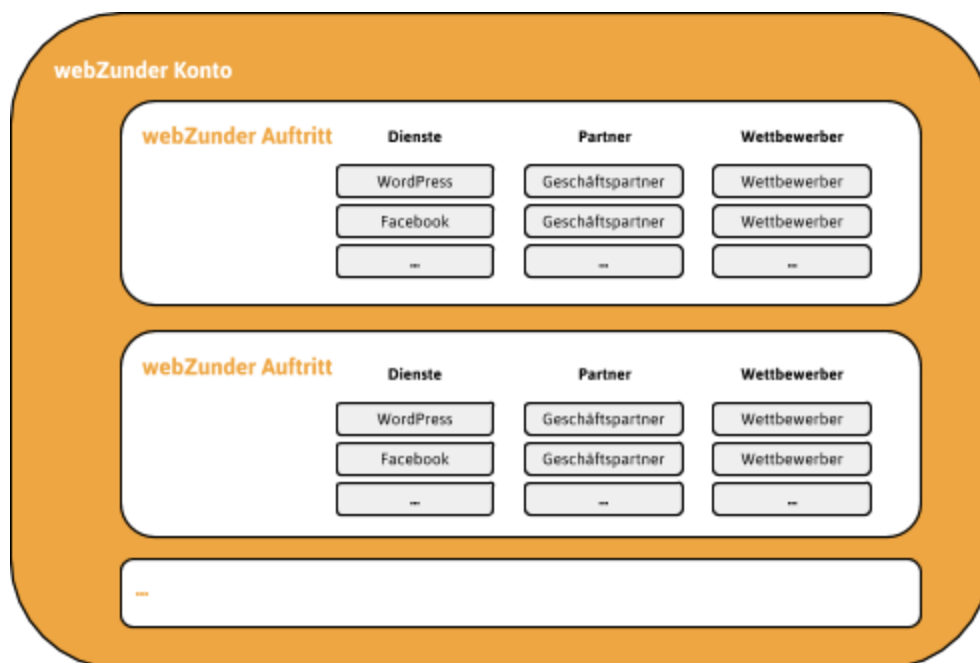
webZunder Konto

webZunder Auftritt

| Dienste | Partner | Wettbewerber |
|---|---|---|
| WordPress | Geschäftspartner | Wettbewerber |
| Facebook | Geschäftspartner | Wettbewerber |
| ... | ... | ... |

webZunder Auftritt

| Dienste | Partner | Wettbewerber |
|---|---|---|
| WordPress | Geschäftspartner | Wettbewerber |
| Facebook | Geschäftspartner | Wettbewerber |
| ... | ... | ... |

...